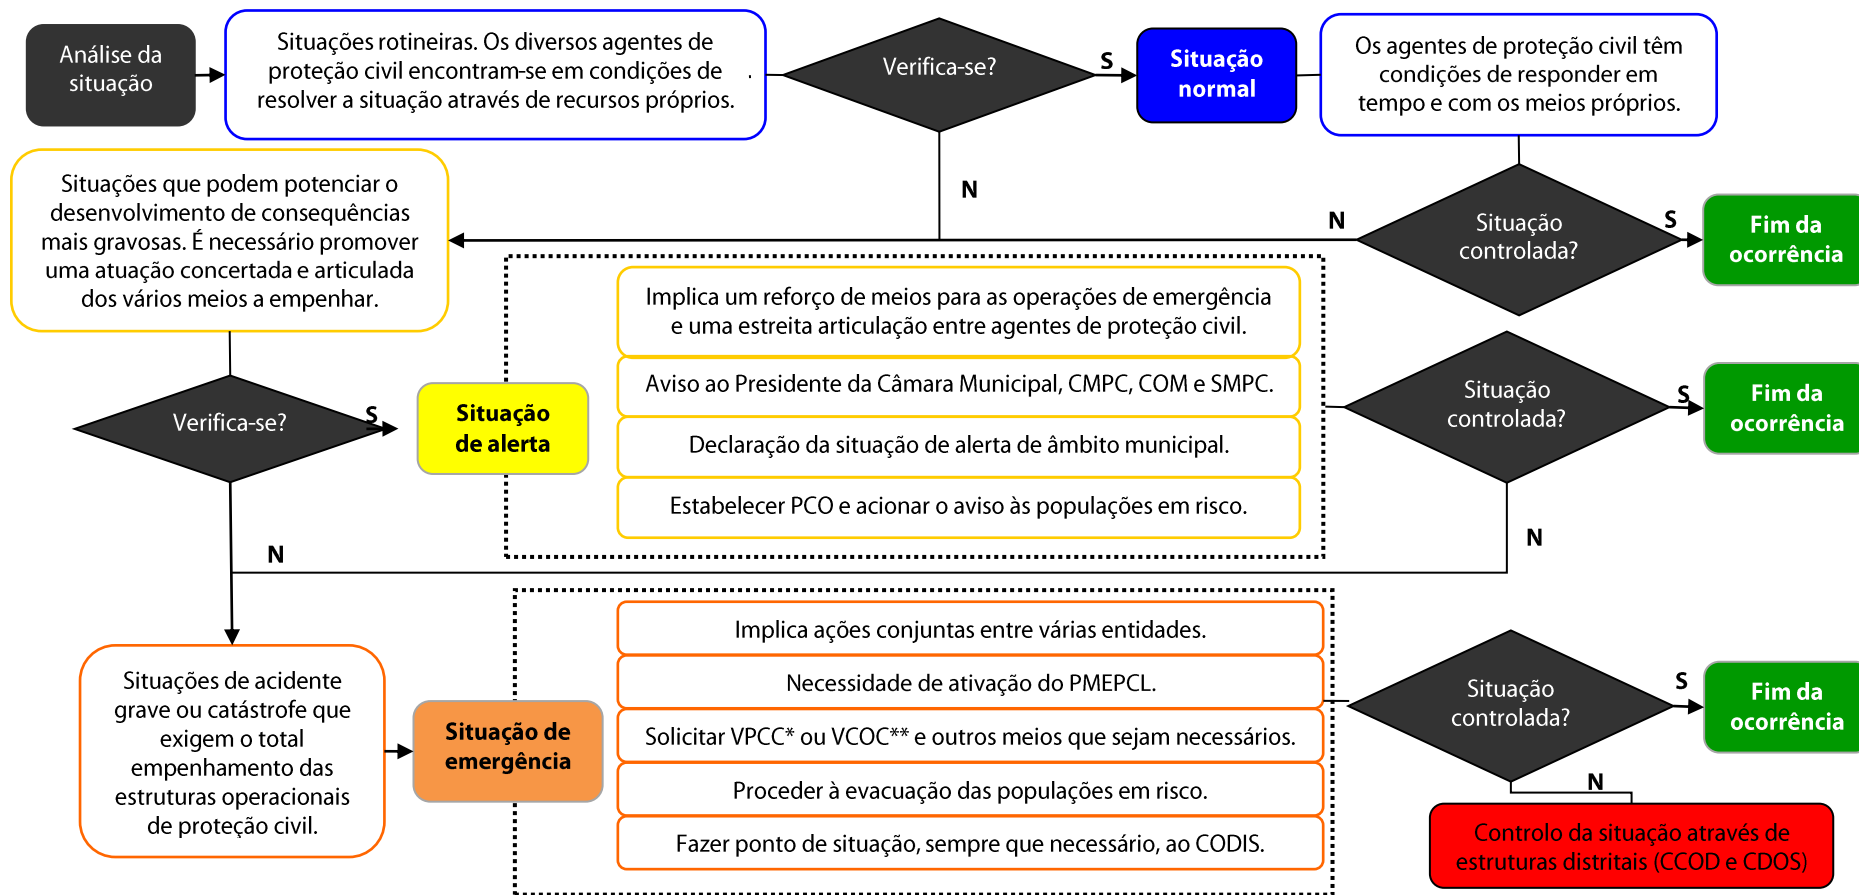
Análise da situação

Situações rotineiras. Os diversos agentes de proteção civil encontram-se em condições de resolver a situação através de recursos próprios.

Verifica-se?

S

Situação normal

Os agentes de proteção civil têm condições de responder em tempo e com os meios próprios.

N

Situações que podem potenciar o desenvolvimento de consequências mais gravosas. É necessário promover uma atuação concertada e articulada dos vários meios a empenhar.

N

Situação controlada?

S

Fim da ocorrência

Implica um reforço de meios para as operações de emergência e uma estreita articulação entre agentes de proteção civil.

Aviso ao Presidente da Câmara Municipal, CMPC, COM e SMPC.

Declaração da situação de alerta de âmbito municipal.

Estabelecer PCO e acionar o aviso às populações em risco.

Verifica-se?

S

Situação de alerta

Situação controlada?

S

Fim da ocorrência

N

N

Implica ações conjuntas entre várias entidades.

Necessidade de ativação do PMEPCL.

Solicitar VPCC* ou VCOC** e outros meios que sejam necessários.

Proceder à evacuação das populações em risco.

Fazer ponto de situação, sempre que necessário, ao CODIS.

Situações de acidente grave ou catástrofe que exigem o total empenhamento das estruturas operacionais de proteção civil.

Situação de emergência

Situação controlada?

S

Fim da ocorrência

N

Controlo da situação através de estruturas distritais (CCOD e CDOS)